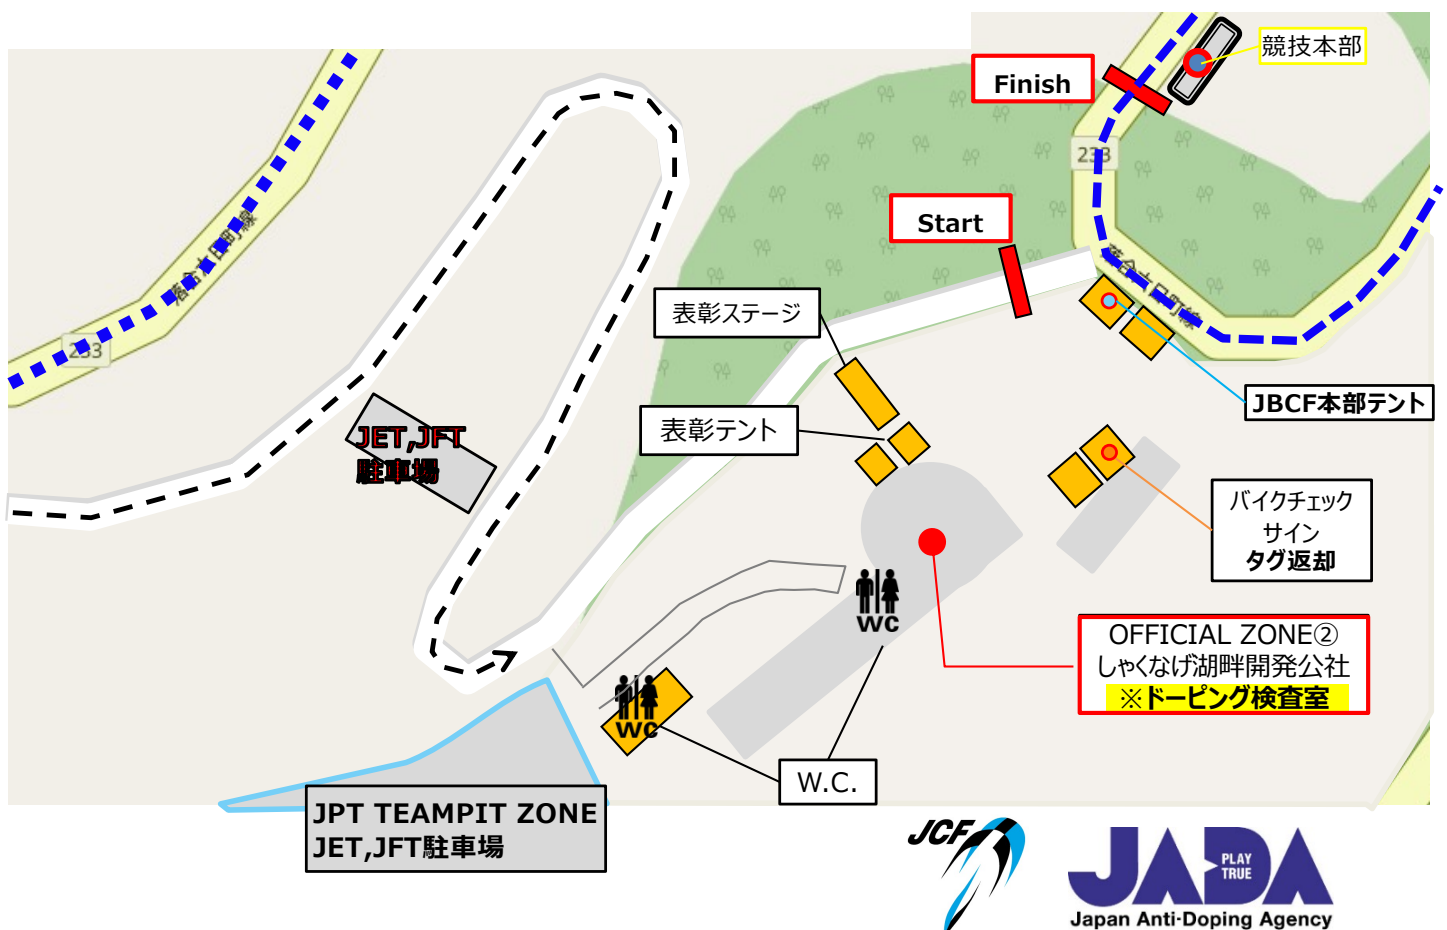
競技本部

Finish

233

Start

落合大日向線

233

表彰ステージ

落合大日向線

JBCF本部テント

JET,JFT
駐車場

表彰テント

バイクチェック
サイン
タグ返却

WC

OFFICIAL ZONE②
しゃくなげ湖畔開発公社
※ドーピング検査室

WC

W.C.

JPT TEAMPIT ZONE
JET,JFT駐車場

JCF

JADA
PLAY TRUE
Japan Anti-Doping Agency